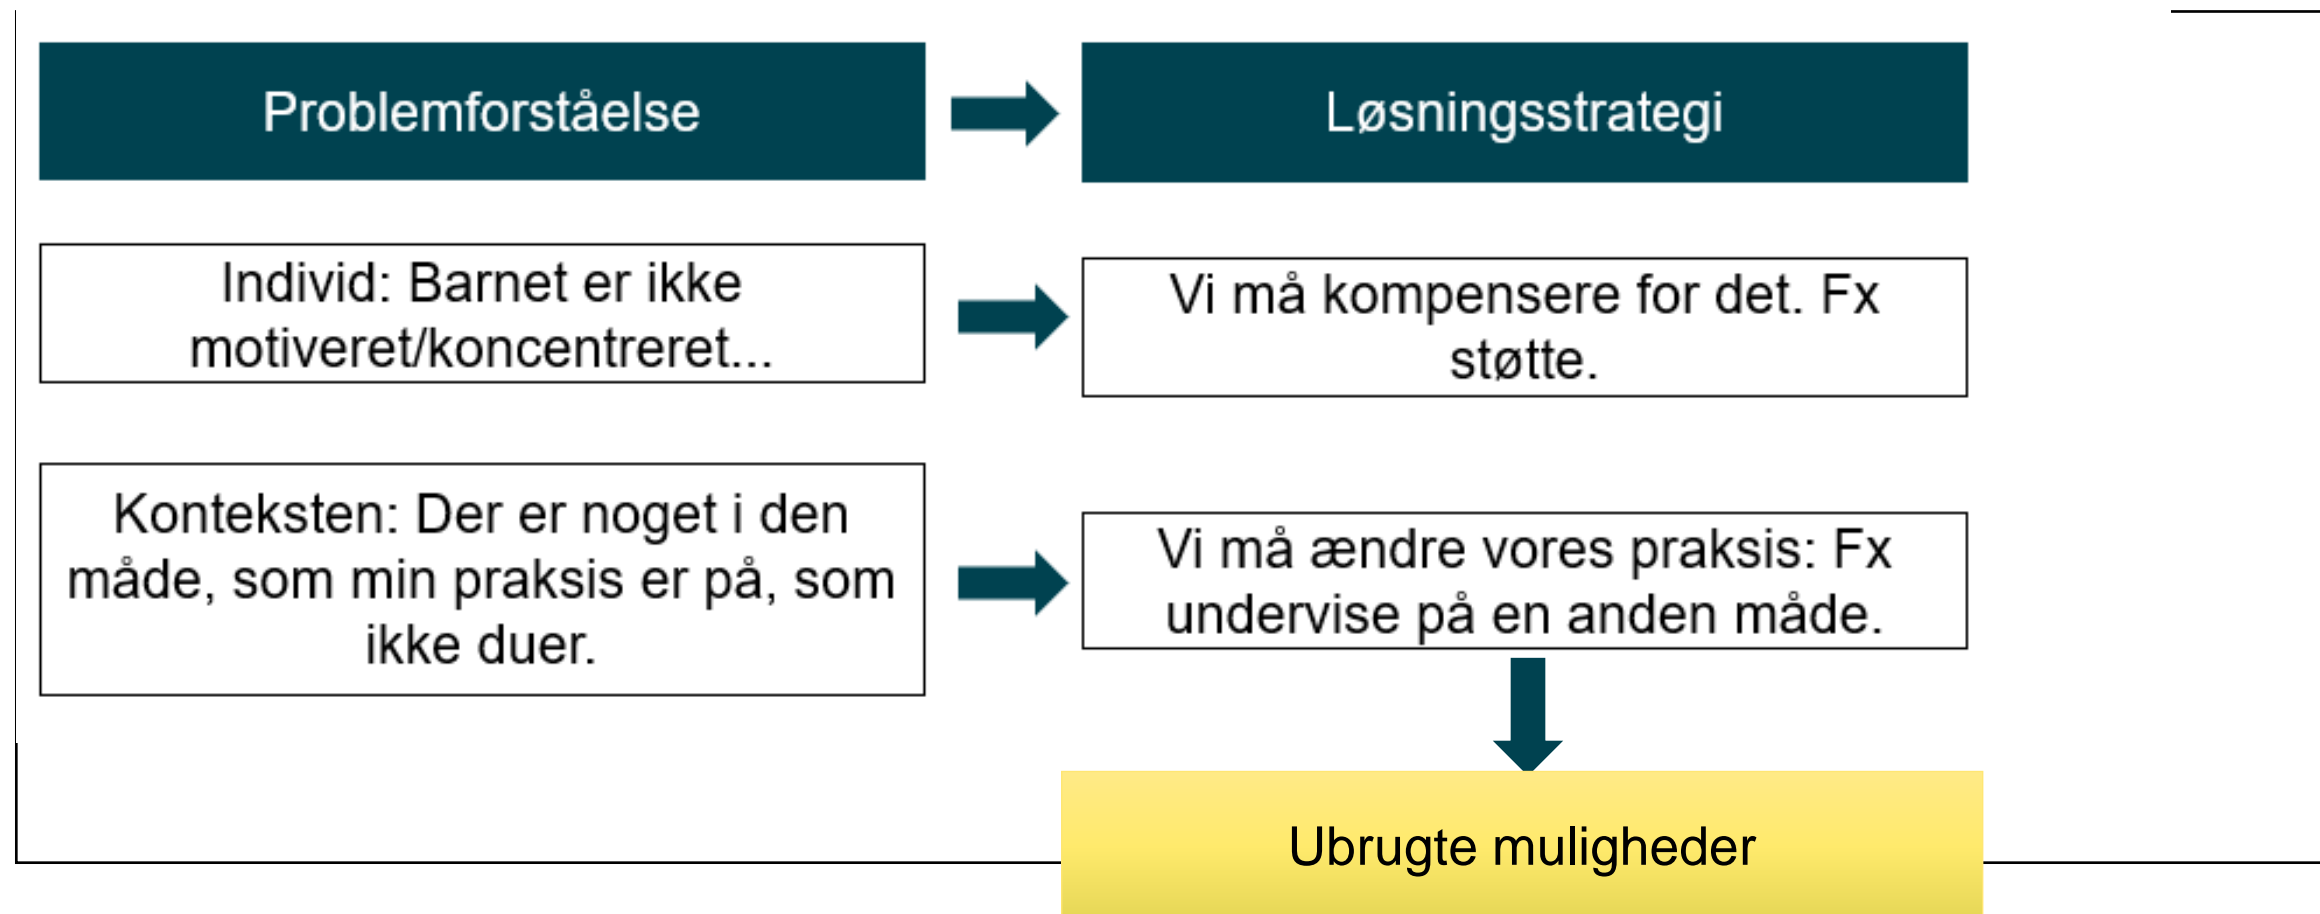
Problemforståelse

Løsningsstrategi

Individ: Barnet er ikke motiveret/koncentreret...

Vi må kompensere for det. Fx støtte.

Konteksten: Der er noget i den måde, som min praksis er på, som ikke duer.

Vi må ændre vores praksis: Fx undervise på en anden måde.

Ubrugte muligheder